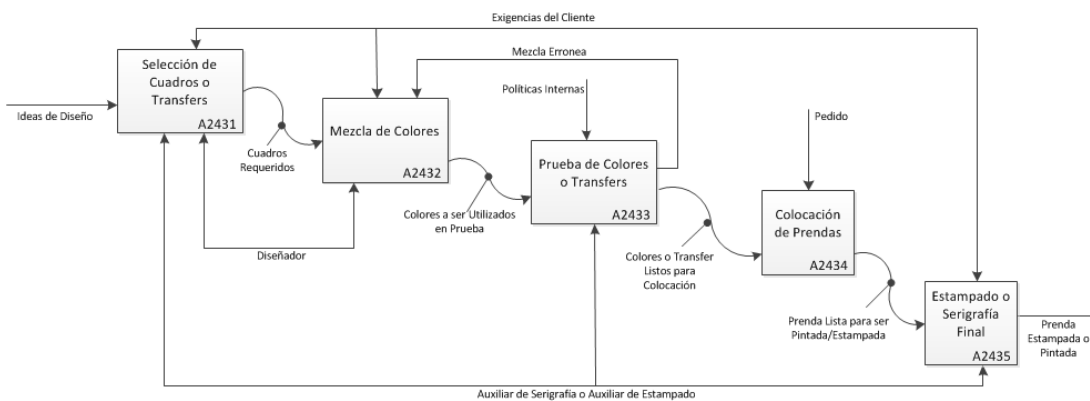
Exigencias del Cliente

Selección de Cuadros o Transfers
A2431

Ideas de Diseño

Mezcla Erronea

Políticas Internas

Mezcla de Colores
A2432

Cuadros Requeridos

Prueba de Colores o Transfers
A2433

Pedido

Colocación de Prendas
A2434

Colores a ser Utilizados en Prueba

Diseñador

Colores o Transfer Listos para Colocación

Estampado o Serigrafía Final
A2435

Prenda Lista para ser Pintada/Estampada

Prenda Estampada o Pintada

Auxiliar de Serigrafía o Auxiliar de Estampado